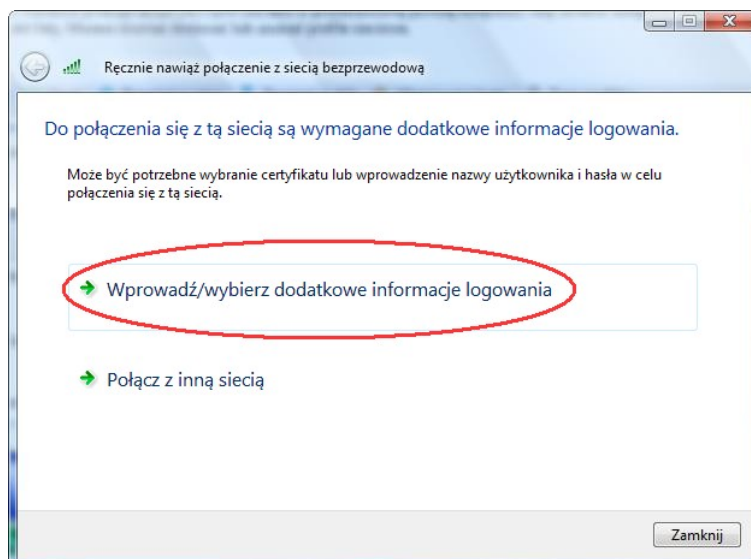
Ręcznie nawiąż połączenie z siecią bezprzewodową

Do połączenia się z tą siecią są wymagane dodatkowe informacje logowania.

Może być potrzebne wybranie certyfikatu lub wprowadzenie nazwy użytkownika i hasła w celu połączenia się z tą siecią.

Wprowadź/wybierz dodatkowe informacje logowania

Połącz z inną siecią

Zamknij